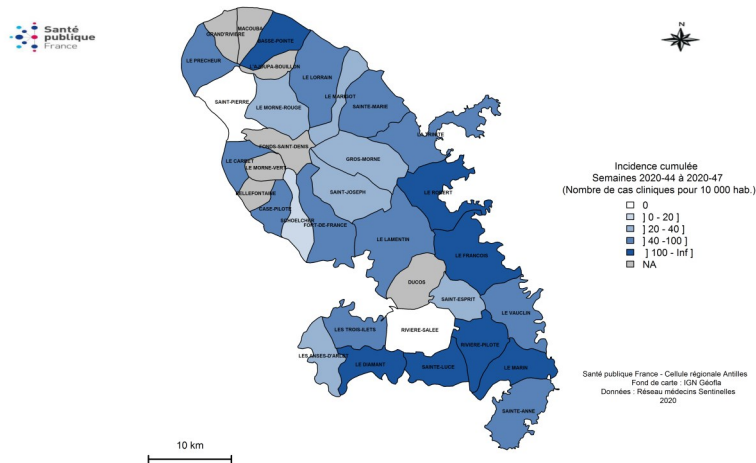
Santé publique France

N

MACOUBA
GRAND'RIVIERE
BASSE-POINTE
LE PRECHEUR
L'AJOUPA-BOUILLON
LE LORRAIN
SAINT-PIERRE
LE MORNE-ROUGE
LE MARIGOT
SAINTE-MARIE
LA TRINITE
FONDS-SAINT-DENIS
LE CARBET
LE MORNE-VERT
GROS-MORNE
BELLEFONTAINE
SAINT-JOSEPH
LE ROBERT
CASE-PILOTE
SCHOELCHER
FORT-DE-FRANCE
LE LAMENTIN
LE FRANCOIS
DUCOS
SAINT-ESPRIT
LE VAUCLIN
LES TROIS-ILETS
RIVIERE-SALEE
LES ANSES-D'ARLET
LE DIAMANT
RIVIERE-PILOTE
SAINTE-LUCE
LE MARIN
SAINTE-ANNE

Incidence cumulée
Semaines 2020-44 à 2020-47
(Nombre de cas cliniques pour 10 000 hab.)

0
] 0 - 20 ]
] 20 - 40 ]
] 40 -100 ]
] 100 - Inf ]
NA

Santé publique France - Cellule régionale Antilles
Fond de carte : IGN Géofla
Données : Réseau médecins Sentinelles
2020

10 km